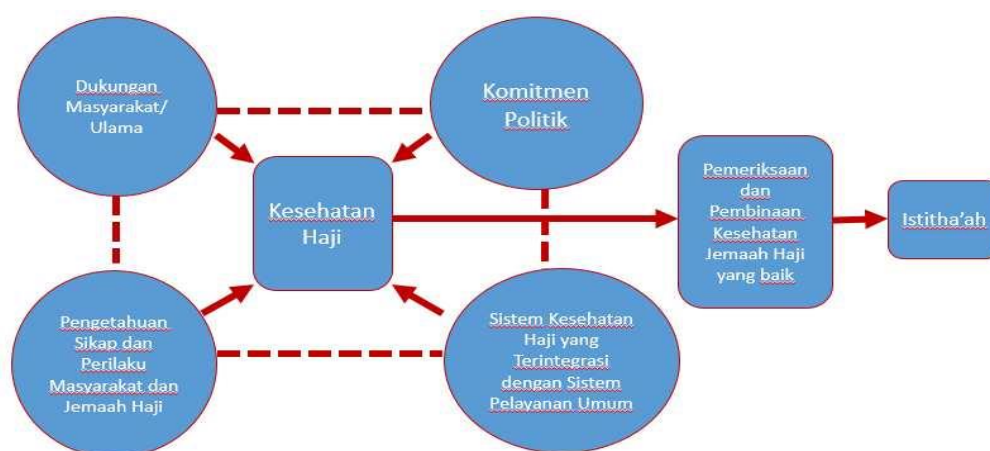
Dukungan Masyarakat/ Ulama

Komitmen Politik

Kesehatan Haji

Pemeriksaan dan Pembinaan Kesehatan Jemaah Haji yang baik

Istitha'ah

Pengetahuan Sikap dan Perilaku Masyarakat dan Jemaah Haji

Sistem Kesehatan Haji yang Terintegrasi dengan Sistem Pelayanan Umum